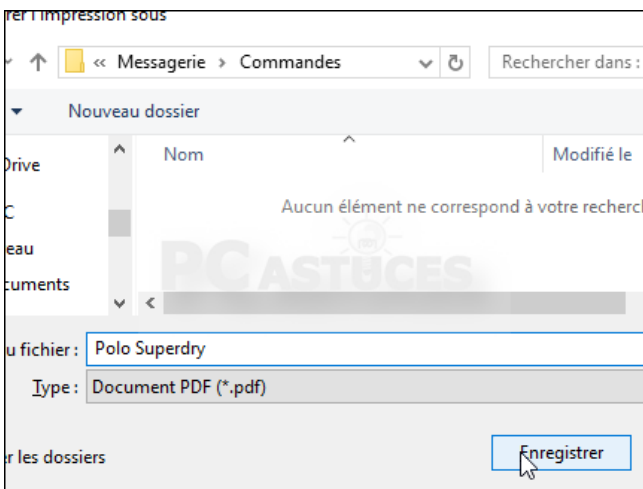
rer l'impression sous

« Messagerie › Commandes

Rechercher dans :

Nouveau dossier

Drive

C

eau

cuments

Nom

Modifié le

Aucun élément ne correspond à votre recherch

PC ASTUCES

u fichier : Polo Superdry

Type : Document PDF (*.pdf)

r les dossiers

Enregistrer